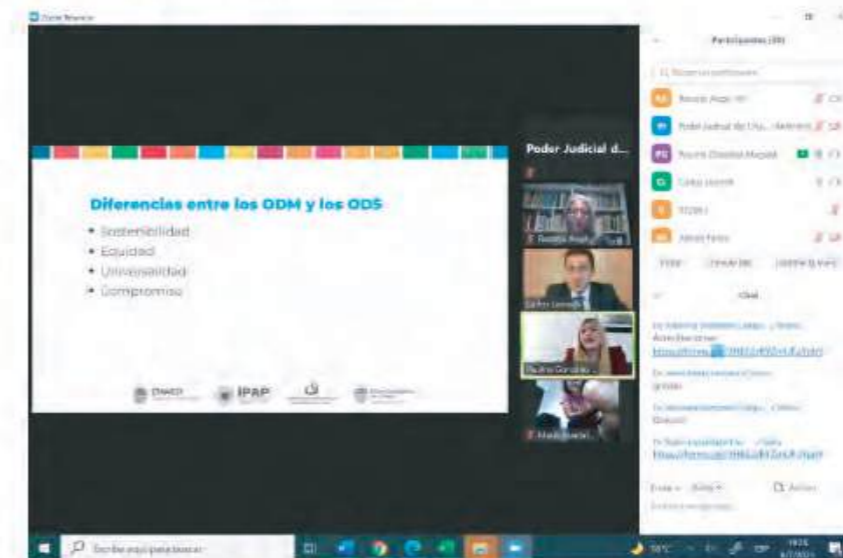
Zoom Reunión

Participantes (39)

Diferencias entre los ODM y los ODS

• Sostenibilidad
• Equidad
• Universalidad
• Compromiso

IPAP

Poder Judicial d...

Paulina González

Chat

Escribir aquí para buscar